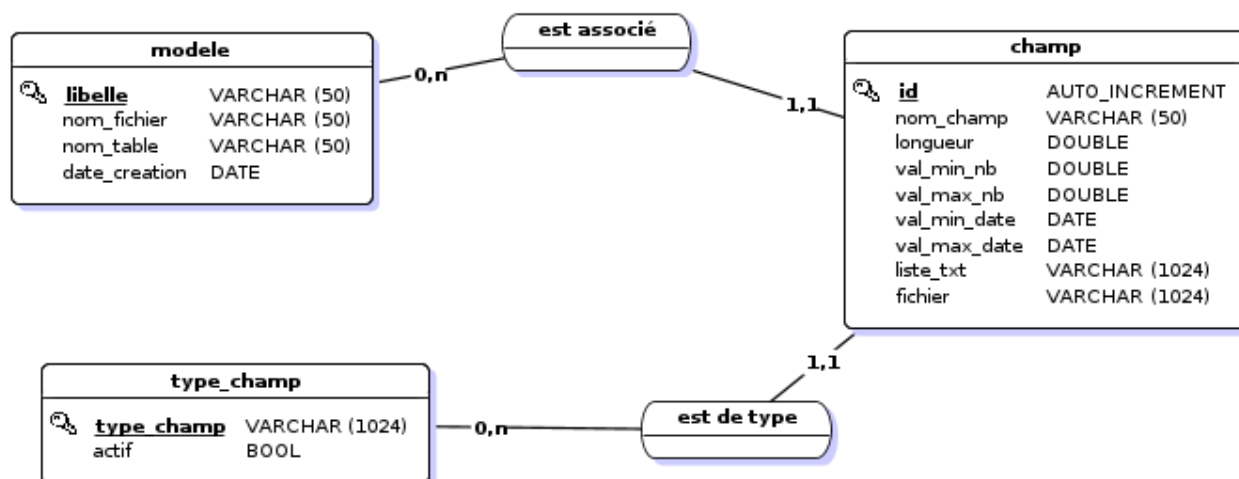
est associé

modele

libelle VARCHAR (50)
nom_fichier VARCHAR (50)
nom_table VARCHAR (50)
date_creation DATE

0,n

1,1

champ

id AUTO_INCREMENT
nom_champ VARCHAR (50)
longueur DOUBLE
val_min_nb DOUBLE
val_max_nb DOUBLE
val_min_date DATE
val_max_date DATE
liste_txt VARCHAR (1024)
fichier VARCHAR (1024)

1,1

type_champ

type_champ VARCHAR (1024)
actif BOOL

0,n

est de type